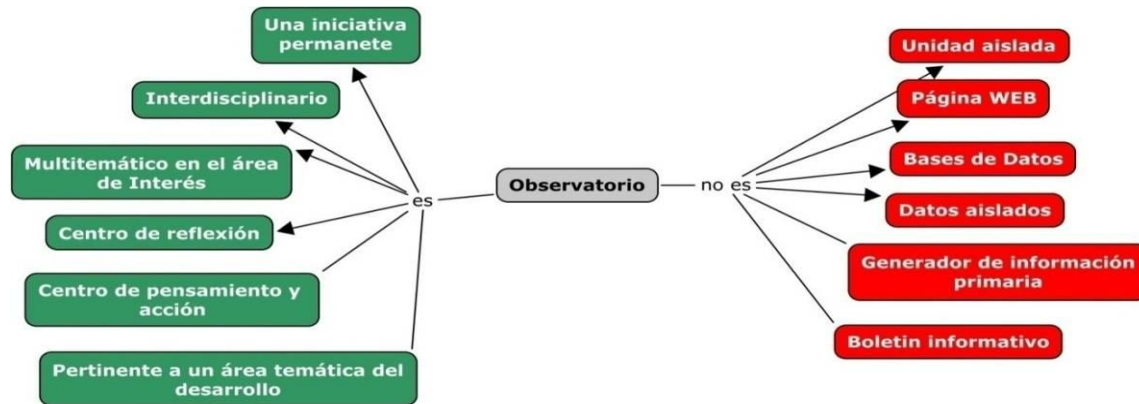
Observatorio

es

Una iniciativa permanete

Interdisciplinario

Multitemático en el área de Interés

Centro de reflexión

Centro de pensamiento y acción

Pertinente a un área temática del desarrollo

no es

Unidad aislada

Página WEB

Bases de Datos

Datos aislados

Generador de información primaria

Boletin informativo